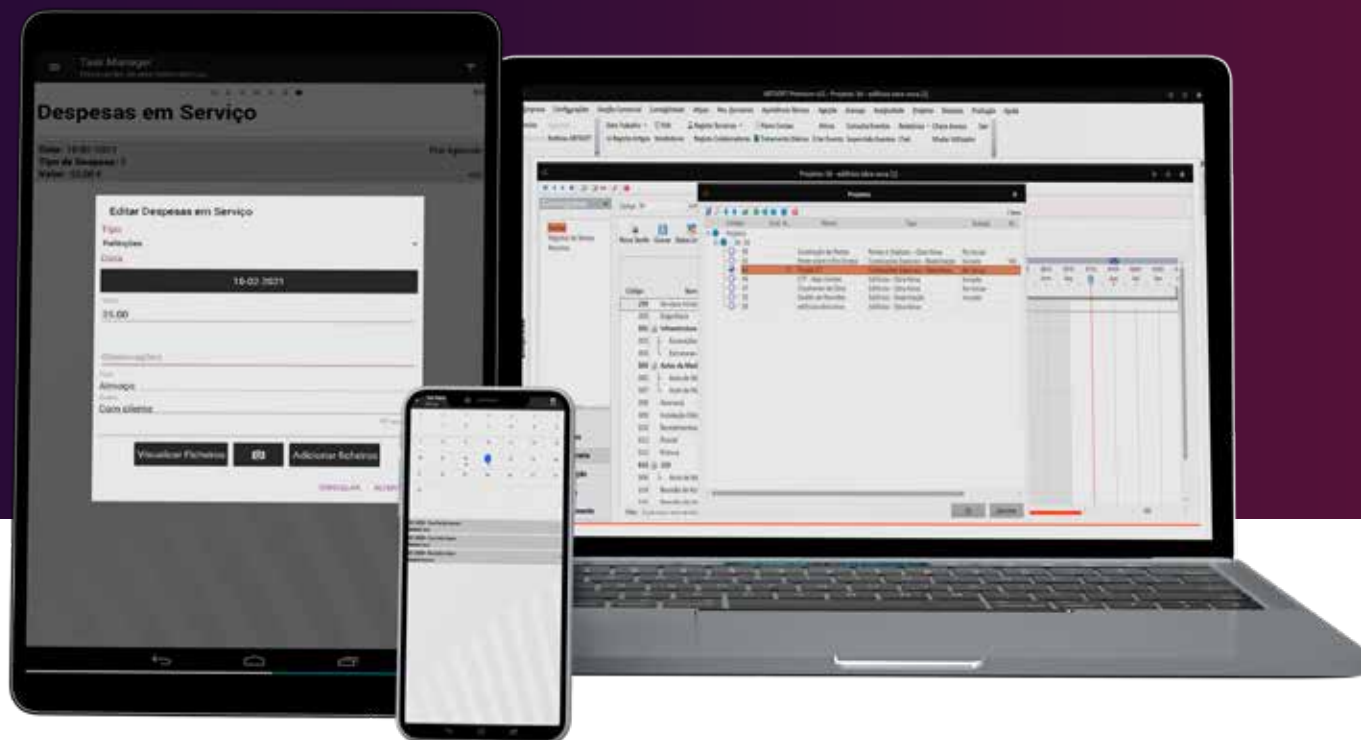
Task Manager

Despesas em Serviço

Data: 18-02-2021
Tipo de Despesa: 1
Valor: 25.00 €

Editar Despesas em Serviço
Tipo
Refeições
Data
18-02-2021
25.00
Observações
Almoço
Com cliente

Visualizar Ficheiros
Adicionar ficheiros
CANCELAR
ACEITAR

Projetos